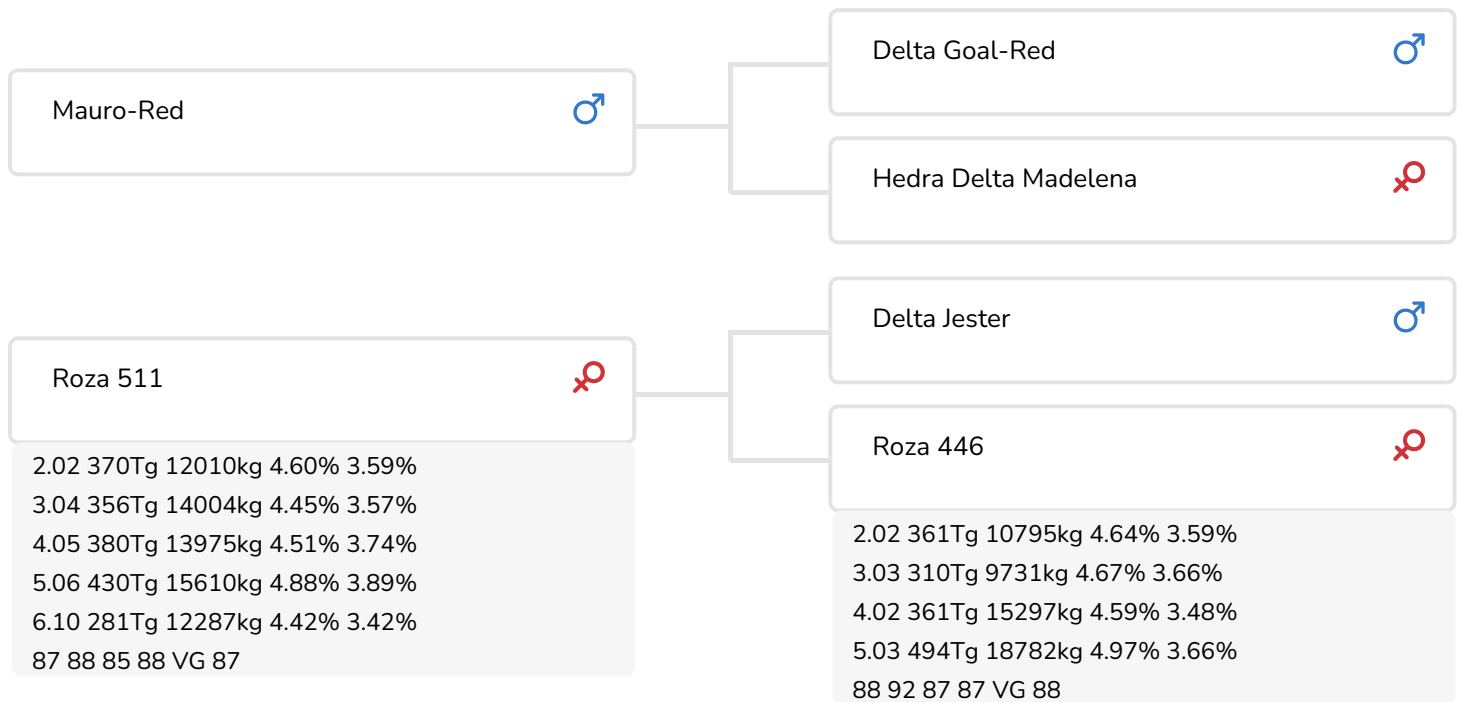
Mauro-Red ♂

Delta Goal-Red ♂

Hedra Delta Madelena ♀

Roza 511 ♀

2.02 370Tg 12010kg 4.60% 3.59%
3.04 356Tg 14004kg 4.45% 3.57%
4.05 380Tg 13975kg 4.51% 3.74%
5.06 430Tg 15610kg 4.88% 3.89%
6.10 281Tg 12287kg 4.42% 3.42%
87 88 85 88 VG 87

Delta Jester ♂

Roza 446 ♀

2.02 361Tg 10795kg 4.64% 3.59%
3.03 310Tg 9731kg 4.67% 3.66%
4.02 361Tg 15297kg 4.59% 3.48%
5.03 494Tg 18782kg 4.97% 3.66%
88 92 87 87 VG 88